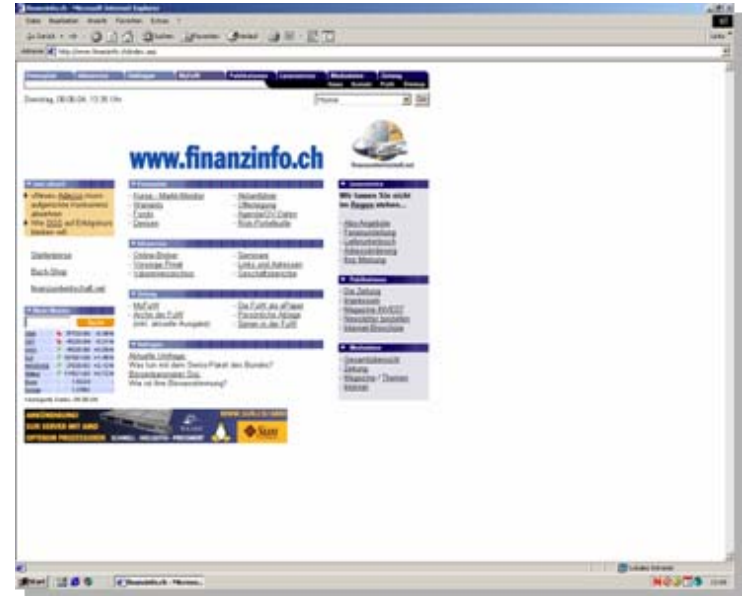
www.finanzinfo.ch

Kurse - Markt-Monitor
Finanzen
Fonds
Devisen

Online-Broker
Vorsorge Privat
Vermögensverwaltung

Aktuelle Umfrage
Was tun mit dem Swiss Franc des Bundes?
Was ist Ihre Börsenstimmung?

Wir fassen Sie nicht im Regen stehen...

Die Zeitung
Magazine INVEST
Newsletter bestellen

Gesamtübersicht
Zeitung
Magazine / Themen
Internet

ANKÜNDIGUNG!
SUN SERVER MIT AMD OPTERON PROZESSOREN
Sun

Start